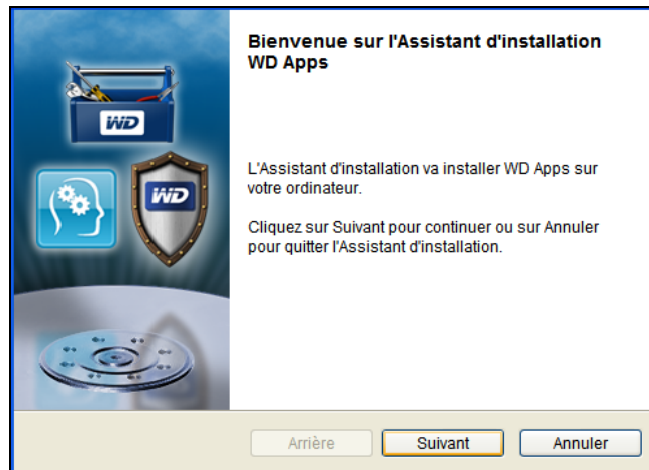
WD

WD

Bienvenue sur l'Assistant d'installation WD Apps

L'Assistant d'installation va installer WD Apps sur votre ordinateur.

Cliquez sur Suivant pour continuer ou sur Annuler pour quitter l'Assistant d'installation.

Arrière

Suivant

Annuler